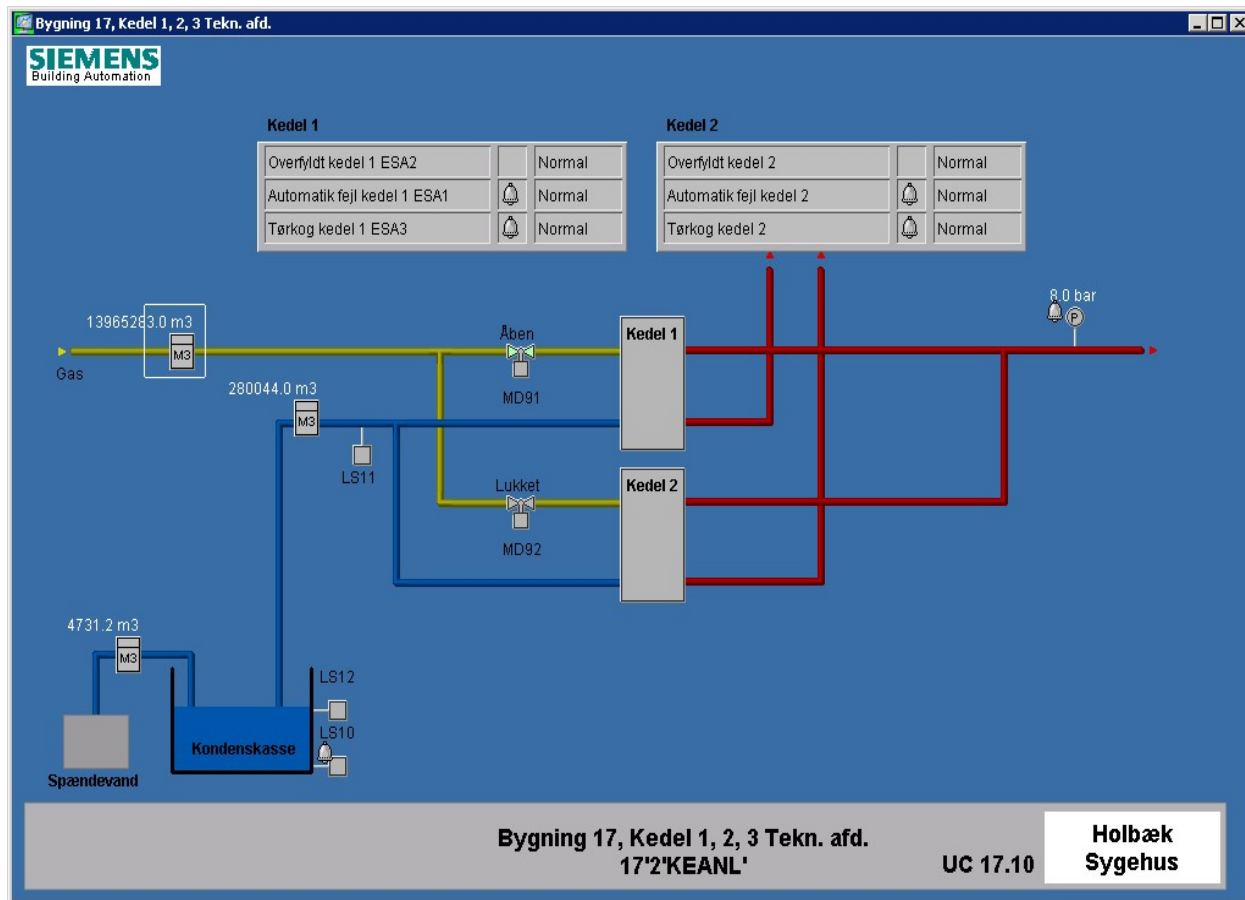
Bygning 17, Kedel 1, 2, 3 Tekn. afd.

SIEMENS
Building Automation

Kedel 1

| Overfyldt kedel 1 ESA2 | | Normal |
|---|---|---|
| Automatik fejl kedel 1 ESA1 | | Normal |
| Tørkog kedel 1 ESA3 | | Normal |

Kedel 2

| Overfyldt kedel 2 | | Normal |
|---|---|---|
| Automatik fejl kedel 2 | | Normal |
| Tørkog kedel 2 | | Normal |

13965283.0 m3
M3
Gas
Åben
MD91
Kedel 1
8.0 bar
P
280044.0 m3
M3
LS11
Lukket
MD92
Kedel 2
4731.2 m3
M3
LS12
LS10
Kondenskasse
Spædevand

Bygning 17, Kedel 1, 2, 3 Tekn. afd.
17'2'KEANL'
UC 17.10
Holbæk
Sygehus